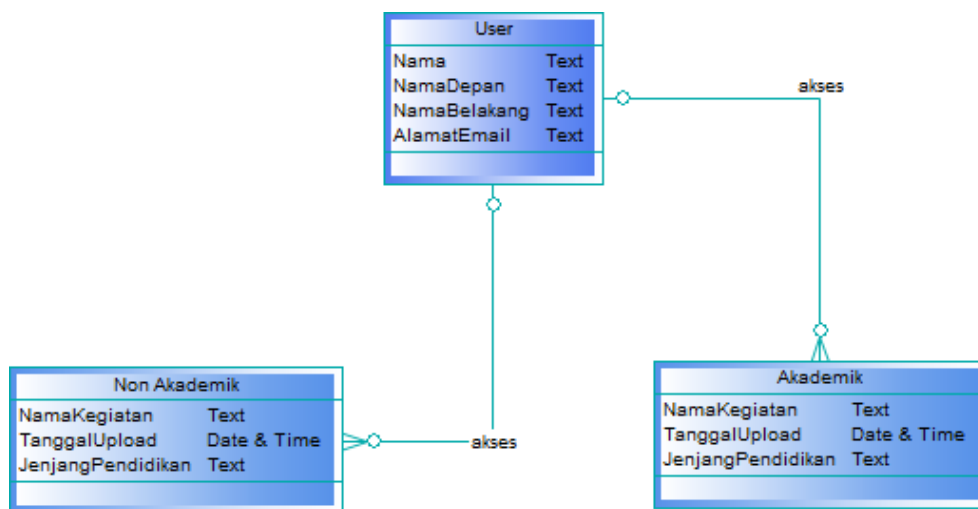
User

| Nama | Text |
|---|---|
| NamaDepan | Text |
| NamaBelakang | Text |
| AlamatEmail | Text |

akses

Non Akademik

| NamaKegiatan | Text |
|---|---|
| TanggalUpload | Date & Time |
| JenjangPendidikan | Text |

akses

Akademik

| NamaKegiatan | Text |
|---|---|
| TanggalUpload | Date & Time |
| JenjangPendidikan | Text |